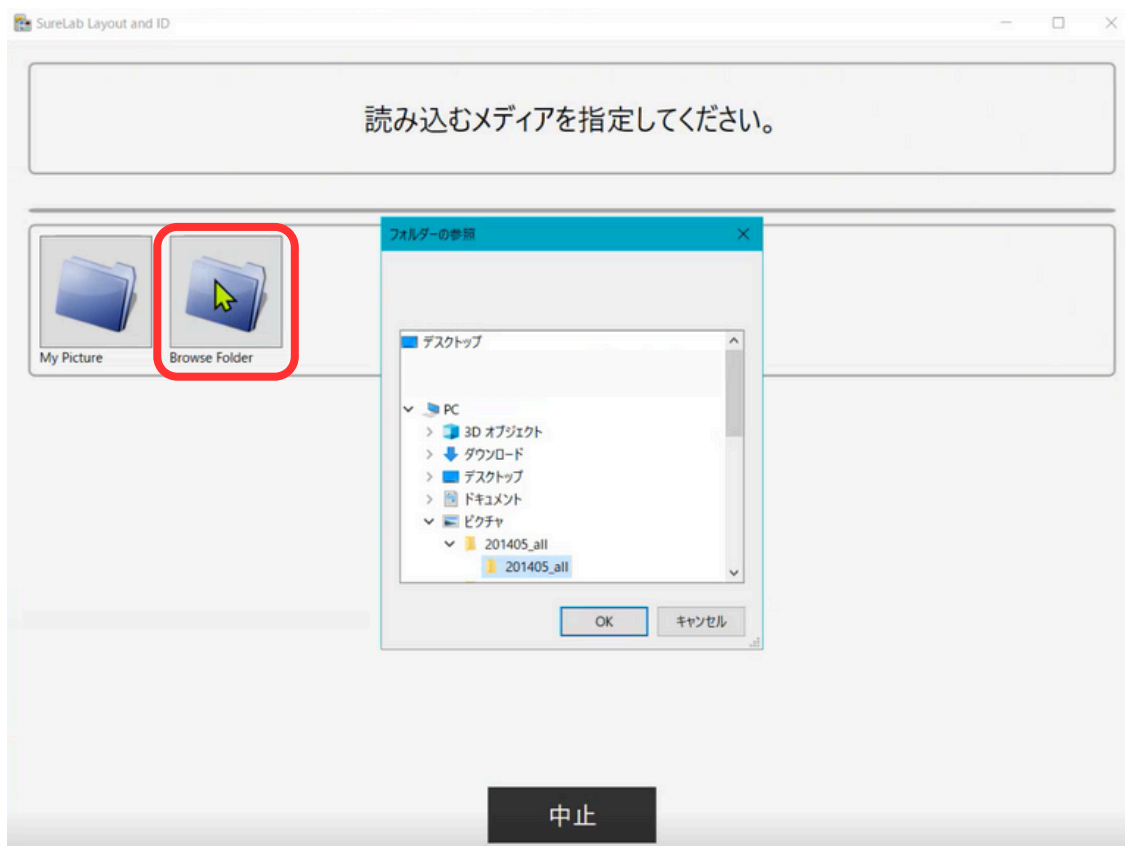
SureLab Layout and ID

読み込むメディアを指定してください。

My Picture

Browse Folder

フォルダーの参照

デスクトップ

PC

3D オブジェクト

ダウンロード

デスクトップ

ドキュメント

ピクチャ

201405_all

201405_all

OK

キャンセル

中止